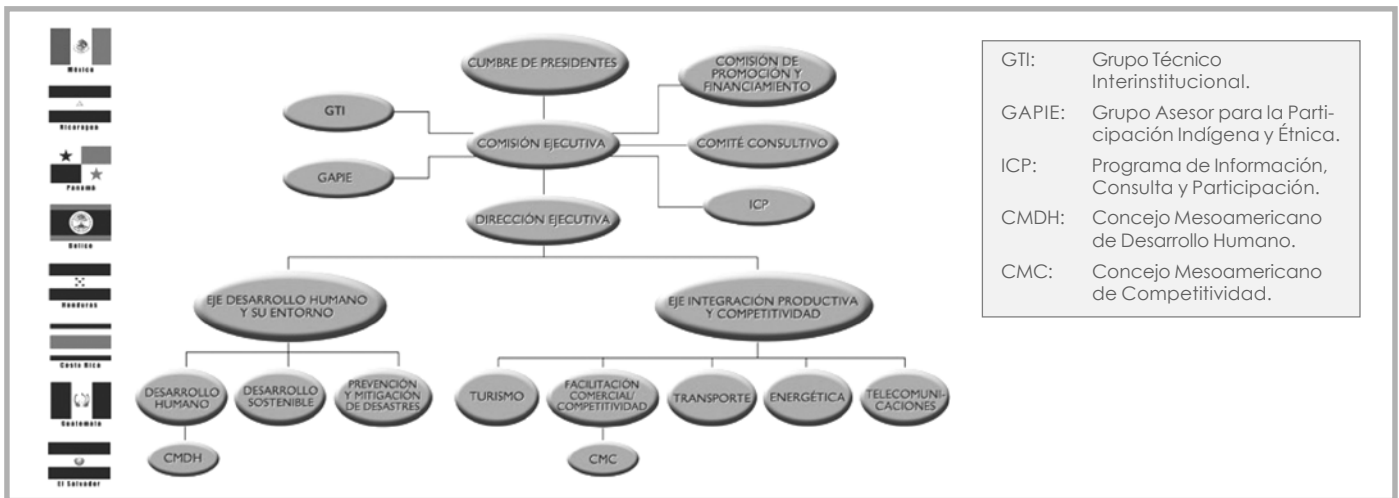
México

Nicaragua

Panamá

Belize

Honduras

Costa Rica

Guatemala

El Salvador

CUMBRE DE PRESIDENTES

COMISIÓN DE PROMOCION Y FINANCIAMIENTO

GTI

COMISIÓN EJECUTIVA

COMITÉ CONSULTIVO

GAPIE

ICP

DIRECCIÓN EJECUTIVA

EJE DESARROLLO HUMANO Y SU ENTORNO

EJE INTEGRACIÓN PRODUCTIVA Y COMPETITIVIDAD

DESARROLLO HUMANO

DESARROLLO SOSTENIBLE

PREVENCIÓN Y MITIGACIÓN DE DESASTRES

TURISMO

FACILITACIÓN COMERCIAL/ COMPETITIVIDAD

TRANSPORTE

ENERGÉTICA

TELECOMUNICACIONES

CMDH

CMC

GTI: Grupo Técnico Interinstitucional.

GAPIE: Grupo Asesor para la Participación Indígena y Étnica.

ICP: Programa de Información, Consulta y Participación.

CMDH: Concejo Mesoamericano de Desarrollo Humano.

CMC: Concejo Mesoamericano de Competitividad.